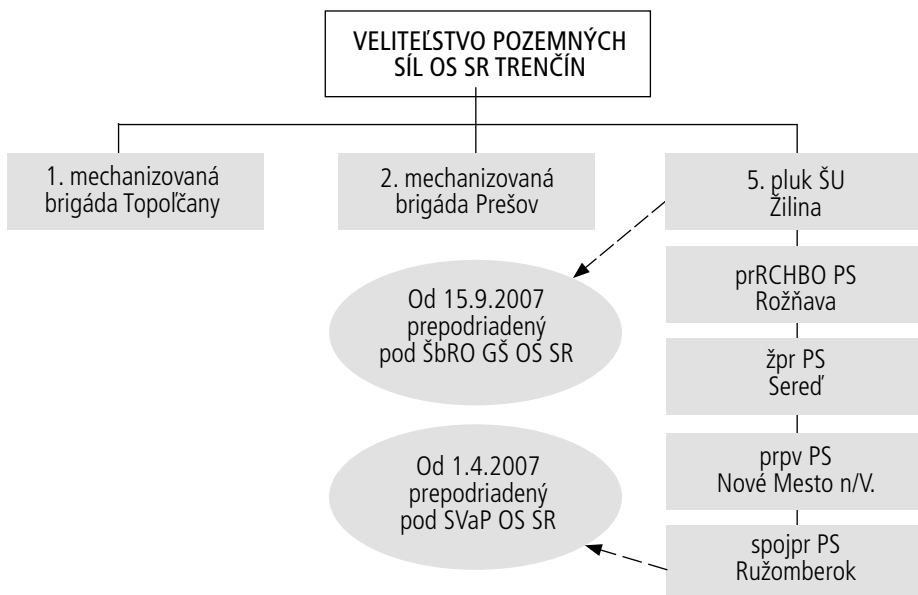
VELITEĽSTVO POZEMNÝCH SÍL OS SR TRENČÍN

1. mechanizovaná brigáda Topoľčany

2. mechanizovaná brigáda Prešov

5. pluk ŠU Žilina

Od 15.9.2007 prepodriadený pod ŠbRO GŠ OS SR

prRCHBO PS Rožňava

žpr PS Sereď

Od 1.4.2007 prepodriadený pod SVaP OS SR

prpv PS Nové Mesto n/V.

spojpr PS Ružomberok